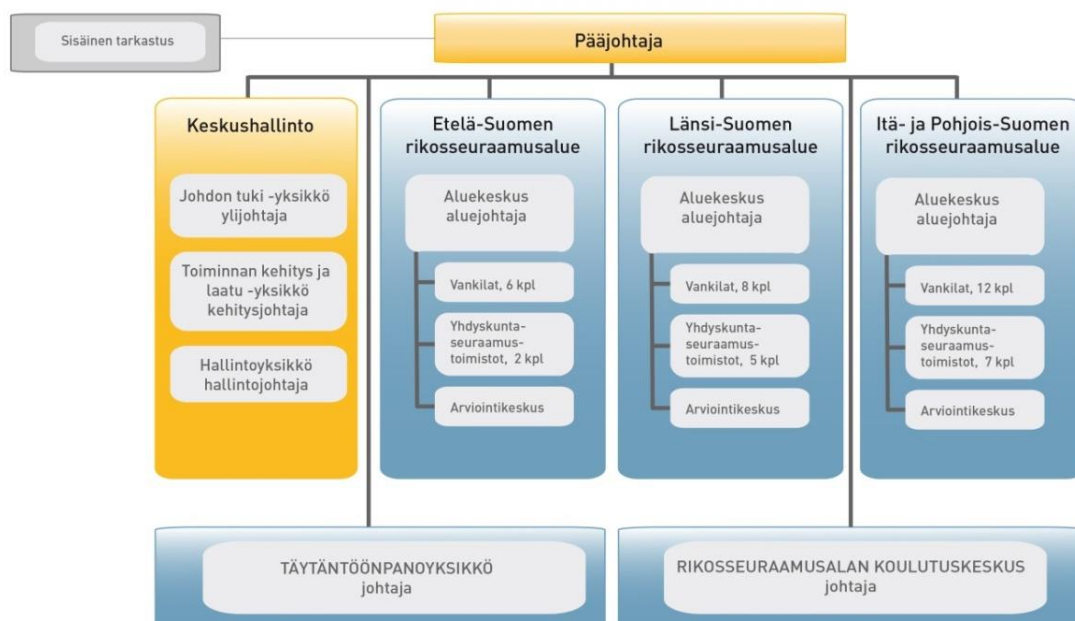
Sisäinen tarkastus

Pääjohtaja

Keskushallinto

Johdon tuki -yksikkö ylijohtaja

Toiminnan kehitys ja laatu -yksikkö kehitysjohtaja

Hallintoyksikkö hallintojohtaja

Etelä-Suomen rikosseuraamusalue

Aluekeskus aluejohtaja

Vankilat, 6 kpl

Yhdyskunta-seuraamus-toimistot, 2 kpl

Arviointikeskus

Länsi-Suomen rikosseuraamusalue

Aluekeskus aluejohtaja

Vankilat, 8 kpl

Yhdyskunta-seuraamus-toimistot, 5 kpl

Arviointikeskus

Itä- ja Pohjois-Suomen rikosseuraamusalue

Aluekeskus aluejohtaja

Vankilat, 12 kpl

Yhdyskunta-seuraamus-toimistot, 7 kpl

Arviointikeskus

TÄYTÄNTÖÖNPANOYKSIKKÖ johtaja

RIKOSSEURAAMUSALAN KOULUTUSKESKUS johtaja